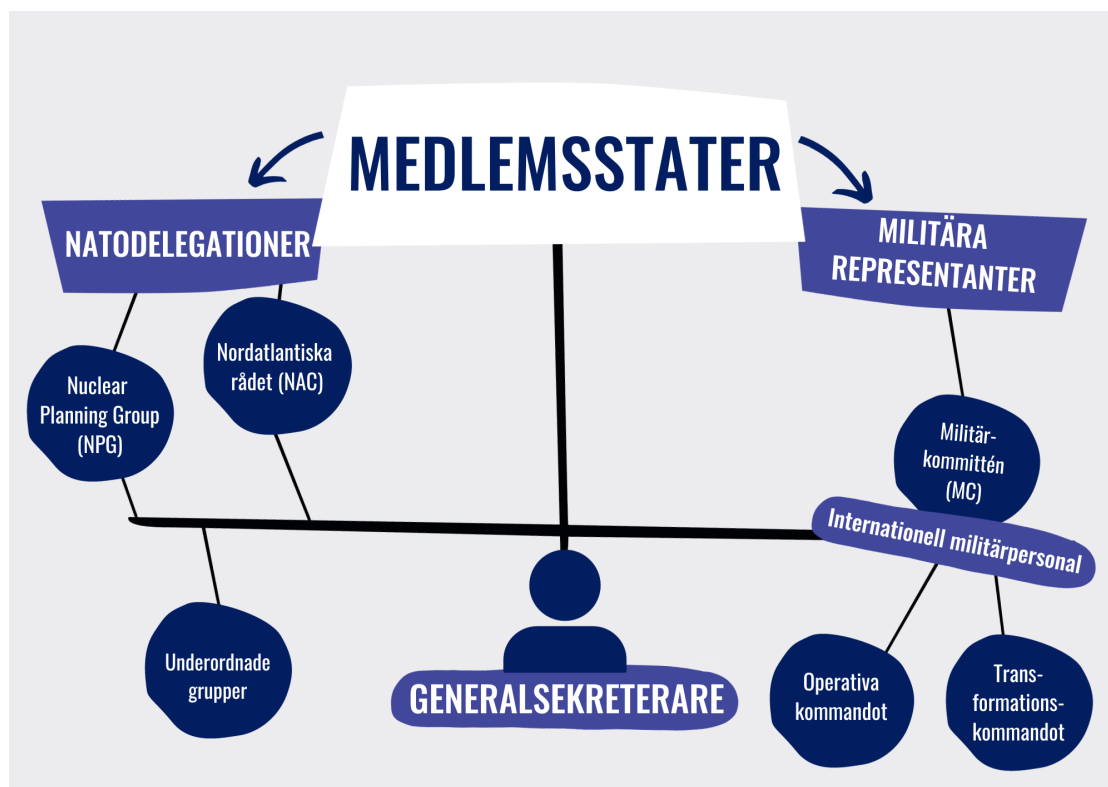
MEDLEMSSTATER

NATODELEGATIONER

MILITÄRA REPRESENTANTER

Nuclear Planning Group (NPG)

Nordatlantiska rådet (NAC)

Militärkommittén (MC)

Internationell militärpersonal

Underordnade grupper

GENERALSEKRETERARE

Operativa kommandot

Transformationskommandot